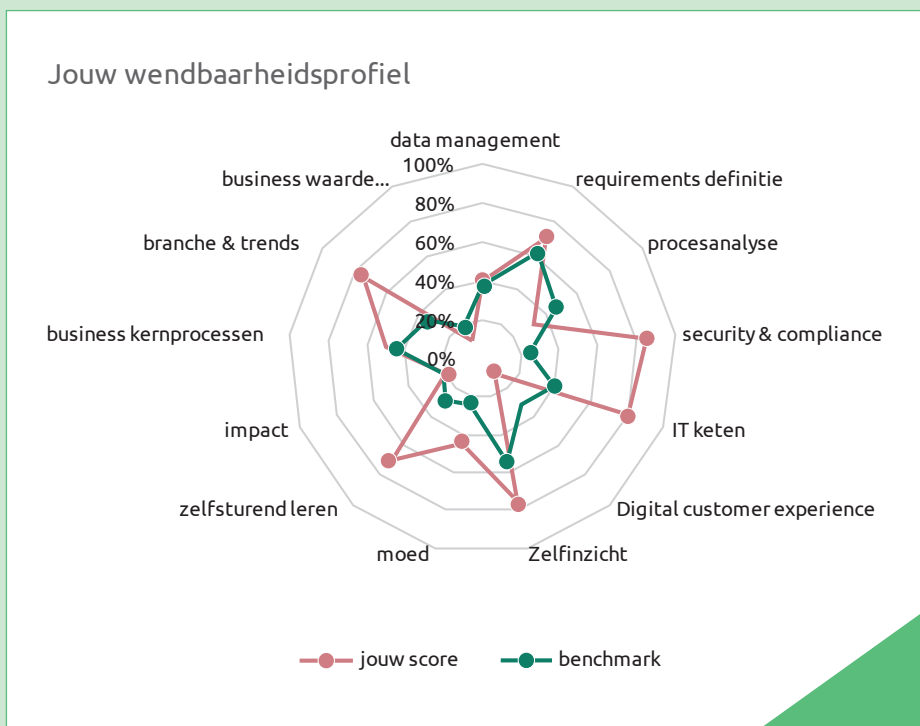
Jouw wendbaarheidsprofiel

data management
100%
80%
60%
40%
20%
0%
requirements definitie
procesanalyse
security & compliance
IT keten
Digital customer experience
Zelfinzicht
moed
zelfsturend leren
impact
business kernprocessen
branche & trends
business waarde...

jouw score
benchmark